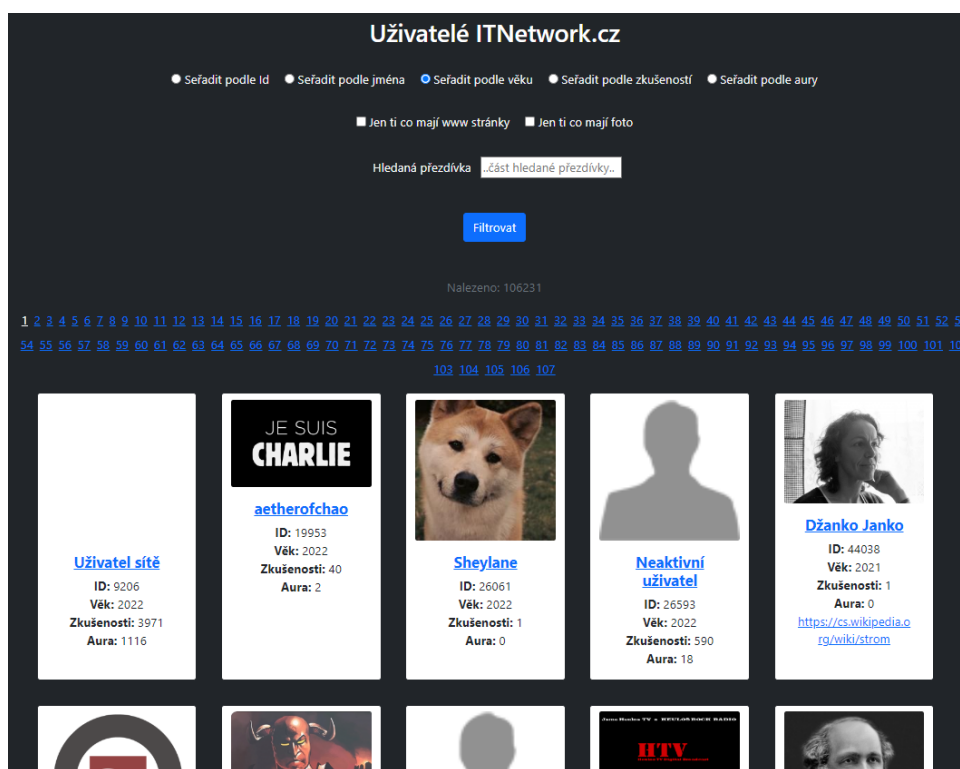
Uživatelé ITNetwork.cz

Seřadit podle Id Seřadit podle jména Seřadit podle věku Seřadit podle zkušeností Seřadit podle aury

Jen ti co mají www stránky Jen ti co mají foto

Hledaná přezdívka ..část hledané přezdívky..

Filtrovat

Nalezeno: 106231

1 2 3 4 5 6 7 8 9 10 11 12 13 14 15 16 17 18 19 20 21 22 23 24 25 26 27 28 29 30 31 32 33 34 35 36 37 38 39 40 41 42 43 44 45 46 47 48 49 50 51 52 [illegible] 54 55 56 57 58 59 60 61 62 63 64 65 66 67 68 69 70 71 72 73 74 75 76 77 78 79 80 81 82 83 84 85 86 87 88 89 90 91 92 93 94 95 96 97 98 99 100 101 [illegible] 103 104 105 106 107

Uživatel sítě
ID: 9206
Věk: 2022
Zkušenosti: 3971
Aura: 1116

JE SUIS CHARLIE
aetherofchao
ID: 19953
Věk: 2022
Zkušenosti: 40
Aura: 2

Sheylane
ID: 26061
Věk: 2022
Zkušenosti: 1
Aura: 0

Neaktivní uživatel
ID: 26593
Věk: 2022
Zkušenosti: 590
Aura: 18

Džanko Janko
ID: 44038
Věk: 2021
Zkušenosti: 1
Aura: 0
https://cs.wikipedia.org/wiki/strom

HTV